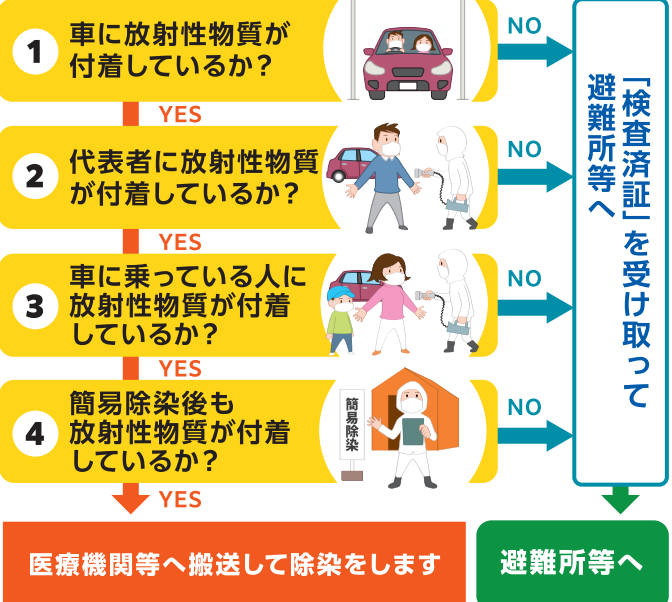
1 車に放射性物質が付着しているか？

NO

YES

2 代表者に放射性物質が付着しているか？

NO

YES

3 車に乗っている人に放射性物質が付着しているか？

NO

YES

4 簡易除染後も放射性物質が付着しているか？

簡易除染

NO

YES

「検査済証」を受け取って避難所等へ

医療機関等へ搬送して除染をします

避難所等へ